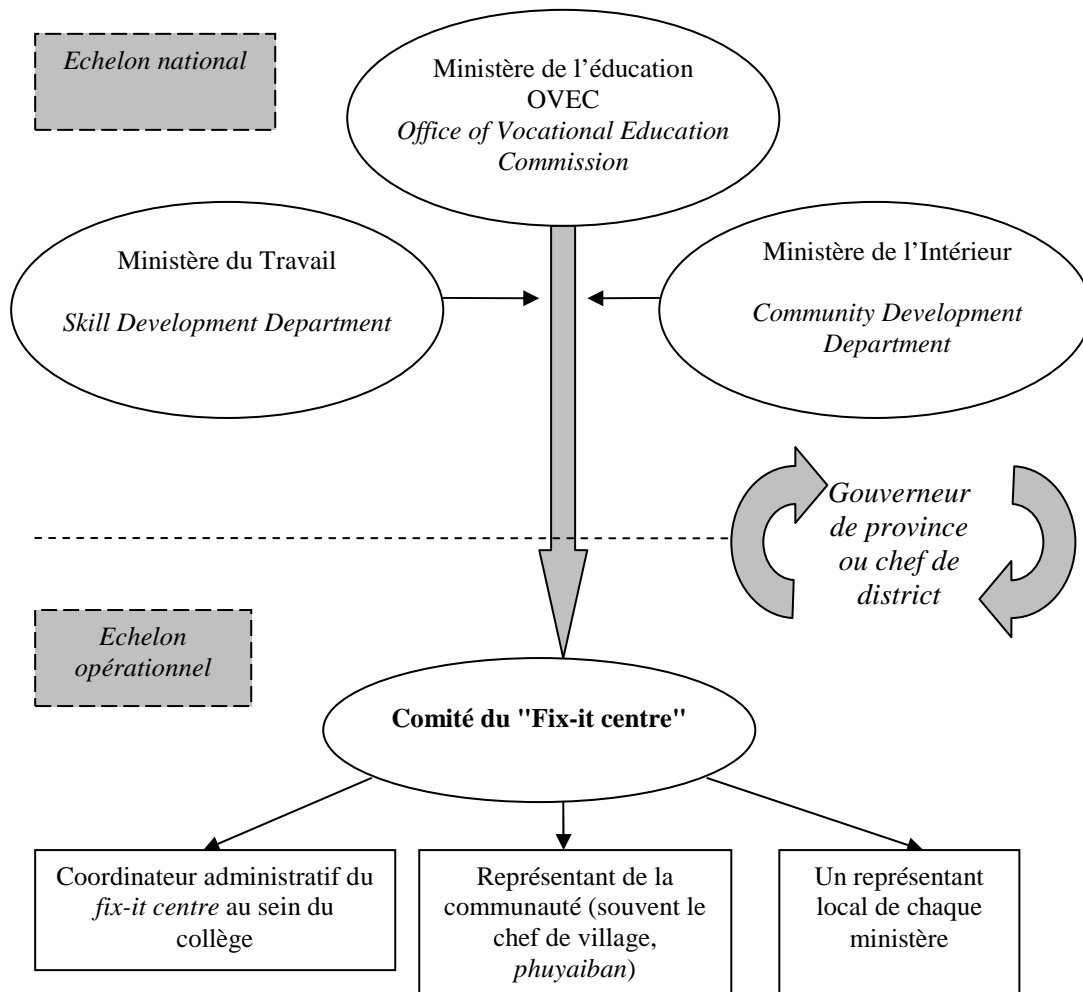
Echelon national

Ministère de l'éducation
OVEC
Office of Vocational Education Commission

Ministère du Travail
Skill Development Department

Ministère de l'Intérieur
Community Development Department

Gouverneur de province ou chef de district

Echelon opérationnel

Comité du "Fix-it centre"

Coordinateur administratif du fix-it centre au sein du collège

Représentant de la communauté (souvent le chef de village, phuyaiban)

Un représentant local de chaque ministère